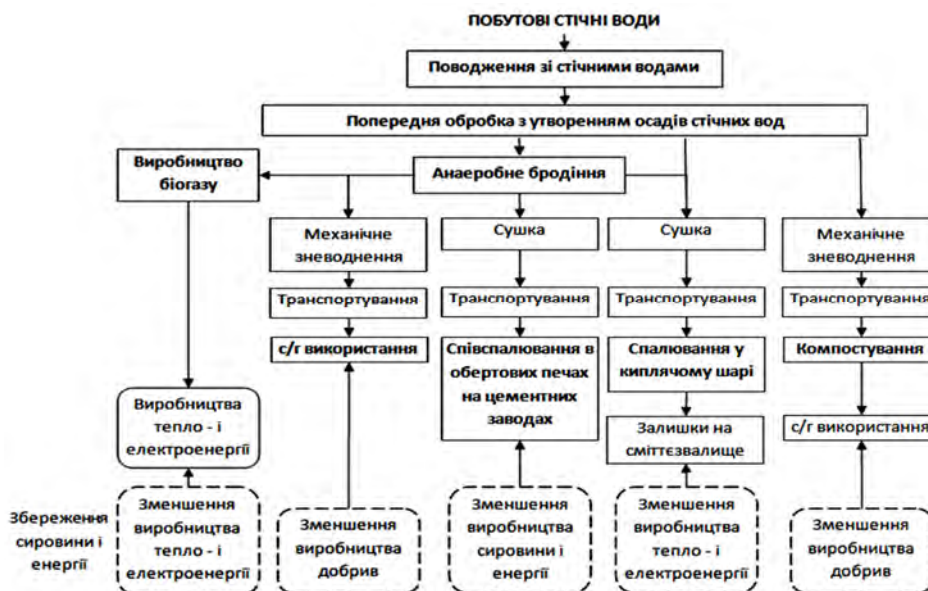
ПОБУТОВІ СТІЧНІ ВОДИ

Поводження зі стічними водами

Попередня обробка з утворенням осадів стічних вод

Виробництво біогазу

Анаеробне бродіння

Механічне зневоднення

Сушка

Сушка

Механічне зневоднення

Транспортування

Транспортування

Транспортування

Транспортування

с/г використання

Співспалювання в обертових печах на цементних заводах

Спалювання у киплячому шарі

Компостування

Виробництва тепло - і електроенергії

Залишки на сміттєзвалище

с/г використання

Збереження сировини і енергії

Зменшення виробництва тепло - і електроенергії

Зменшення виробництва добрив

Зменшення виробництва сировини і енергії

Зменшення виробництва тепло - і електроенергії

Зменшення виробництва добрив